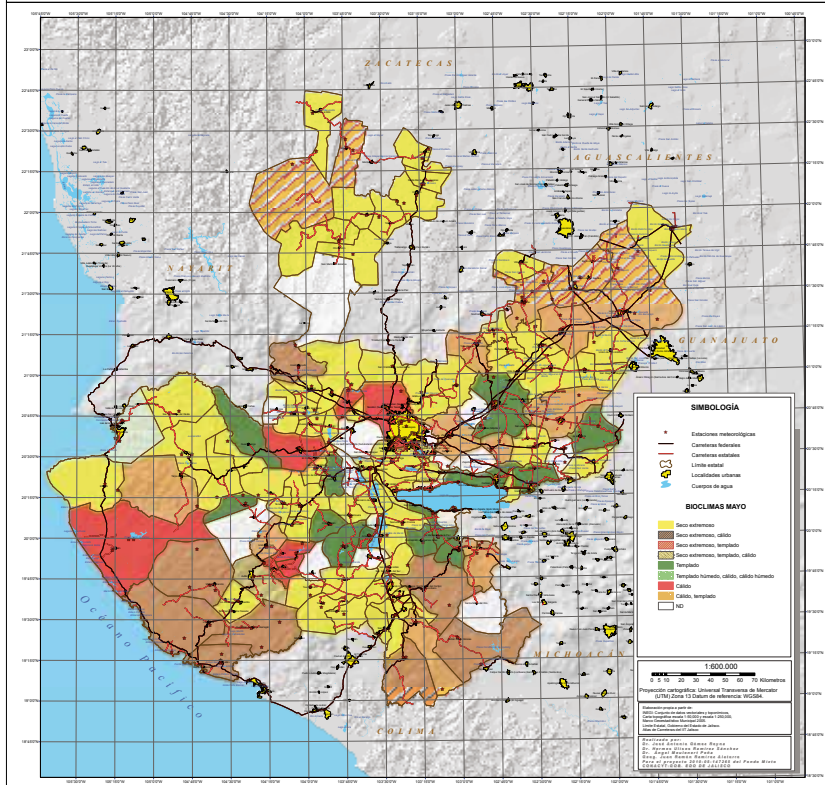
ZACATECAS

AGUASCALIENTES

NAYARIT

GUANAJUATO

MICHOACÁN

COLIMA

Océano Pacífico

SIMBOLOGÍA

Estaciones meteorológicas
Carreteras federales
Carreteras estatales
Límite estatal
Localidades urbanas
Cuerpos de agua

BIOCLIMAS MAYO

Seco extremoso
Seco extremoso, cálido
Seco extremoso, templado
Seco extremoso, templado, cálido
Templado
Templado húmedo, cálido, cálido húmedo
Cálido
Cálido, templado
ND

1:600,000

0 5 10 20 30 40 50 60 70 Kilometros

Proyección cartográfica: Universal Transversa de Mercator (UTM) Zona 13 Datum de referencia: WGS84.

Elaboración propia a partir de:
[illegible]

Realizado por:
Dr. José Antonio Gómez Reyna
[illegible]
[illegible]
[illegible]
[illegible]
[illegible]